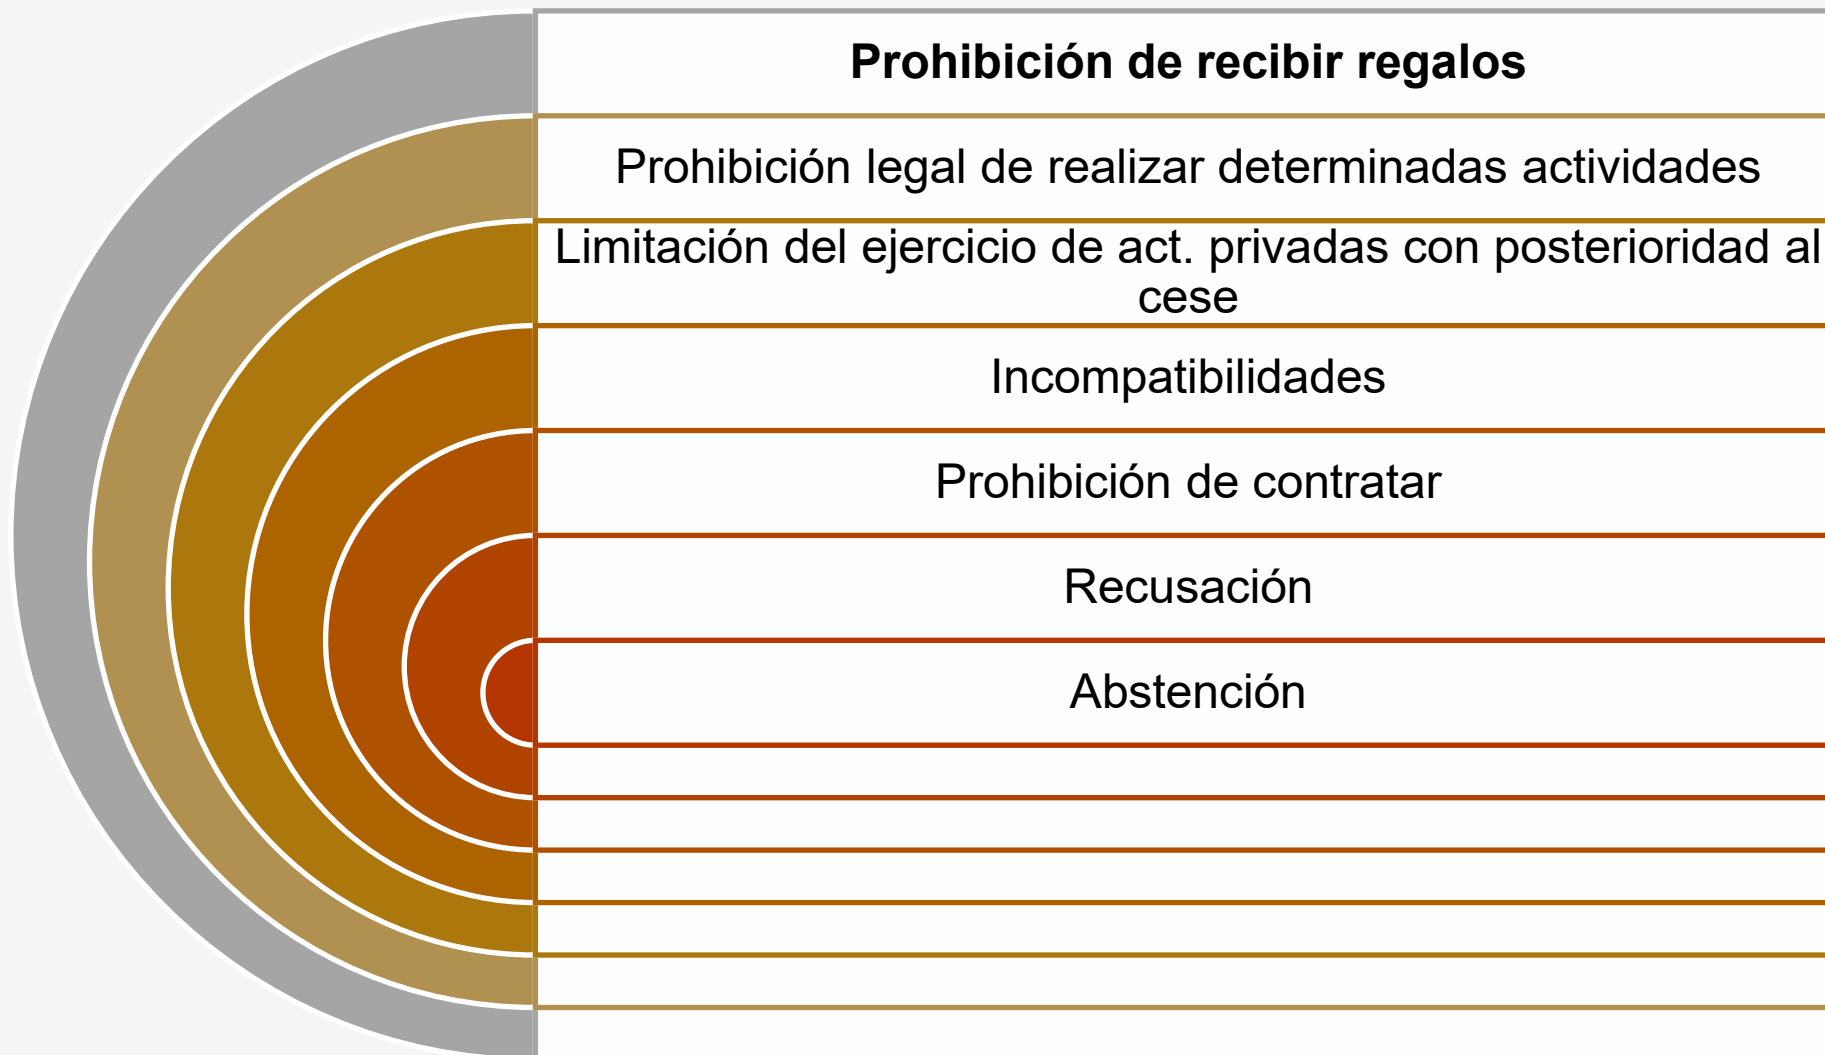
Prohibición de recibir regalos

Prohibición legal de realizar determinadas actividades

Limitación del ejercicio de act. privadas con posterioridad al cese

Incompatibilidades

Prohibición de contratar

Recusación

Abstención